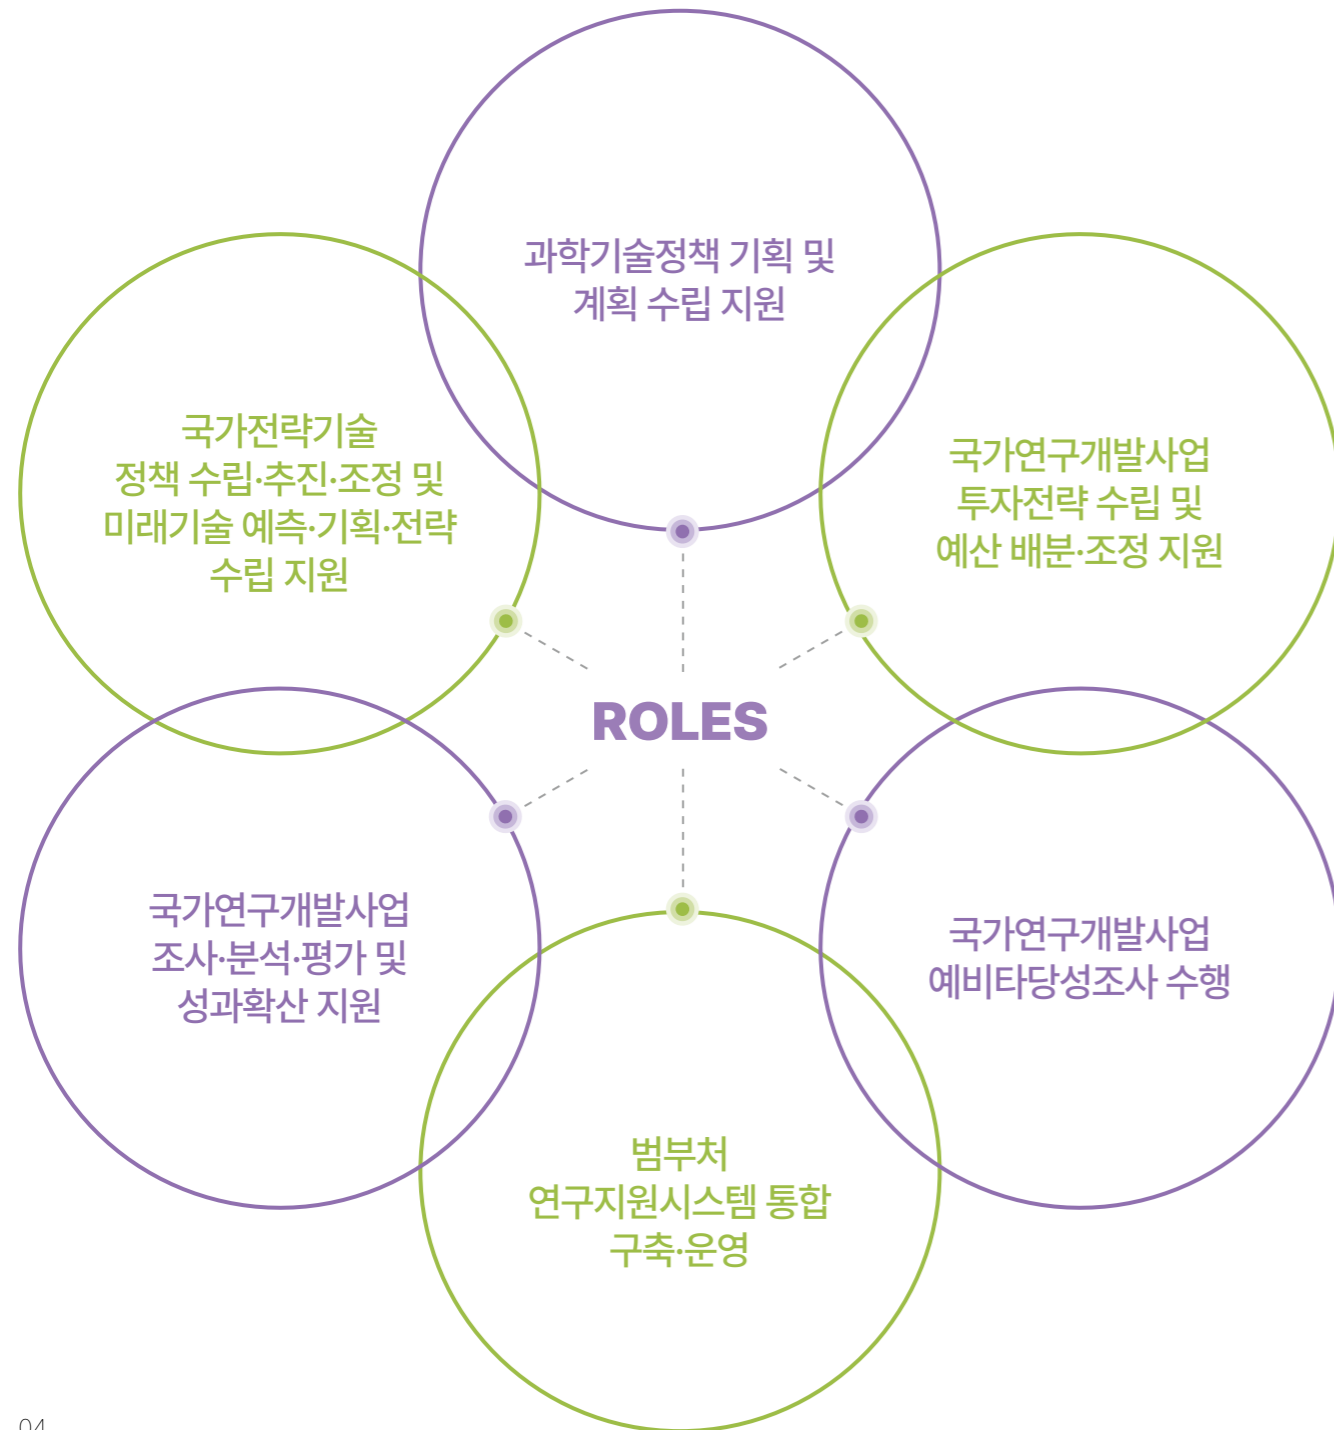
과학기술정책 기획 및
계획 수립 지원

국가전략기술
정책 수립·추진·조정 및
미래기술 예측·기획·전략
수립 지원

국가연구개발사업
투자전략 수립 및
예산 배분·조정 지원

ROLES

국가연구개발사업
조사·분석·평가 및
성과확산 지원

국가연구개발사업
예비타당성조사 수행

범부처
연구지원시스템 통합
구축·운영

04